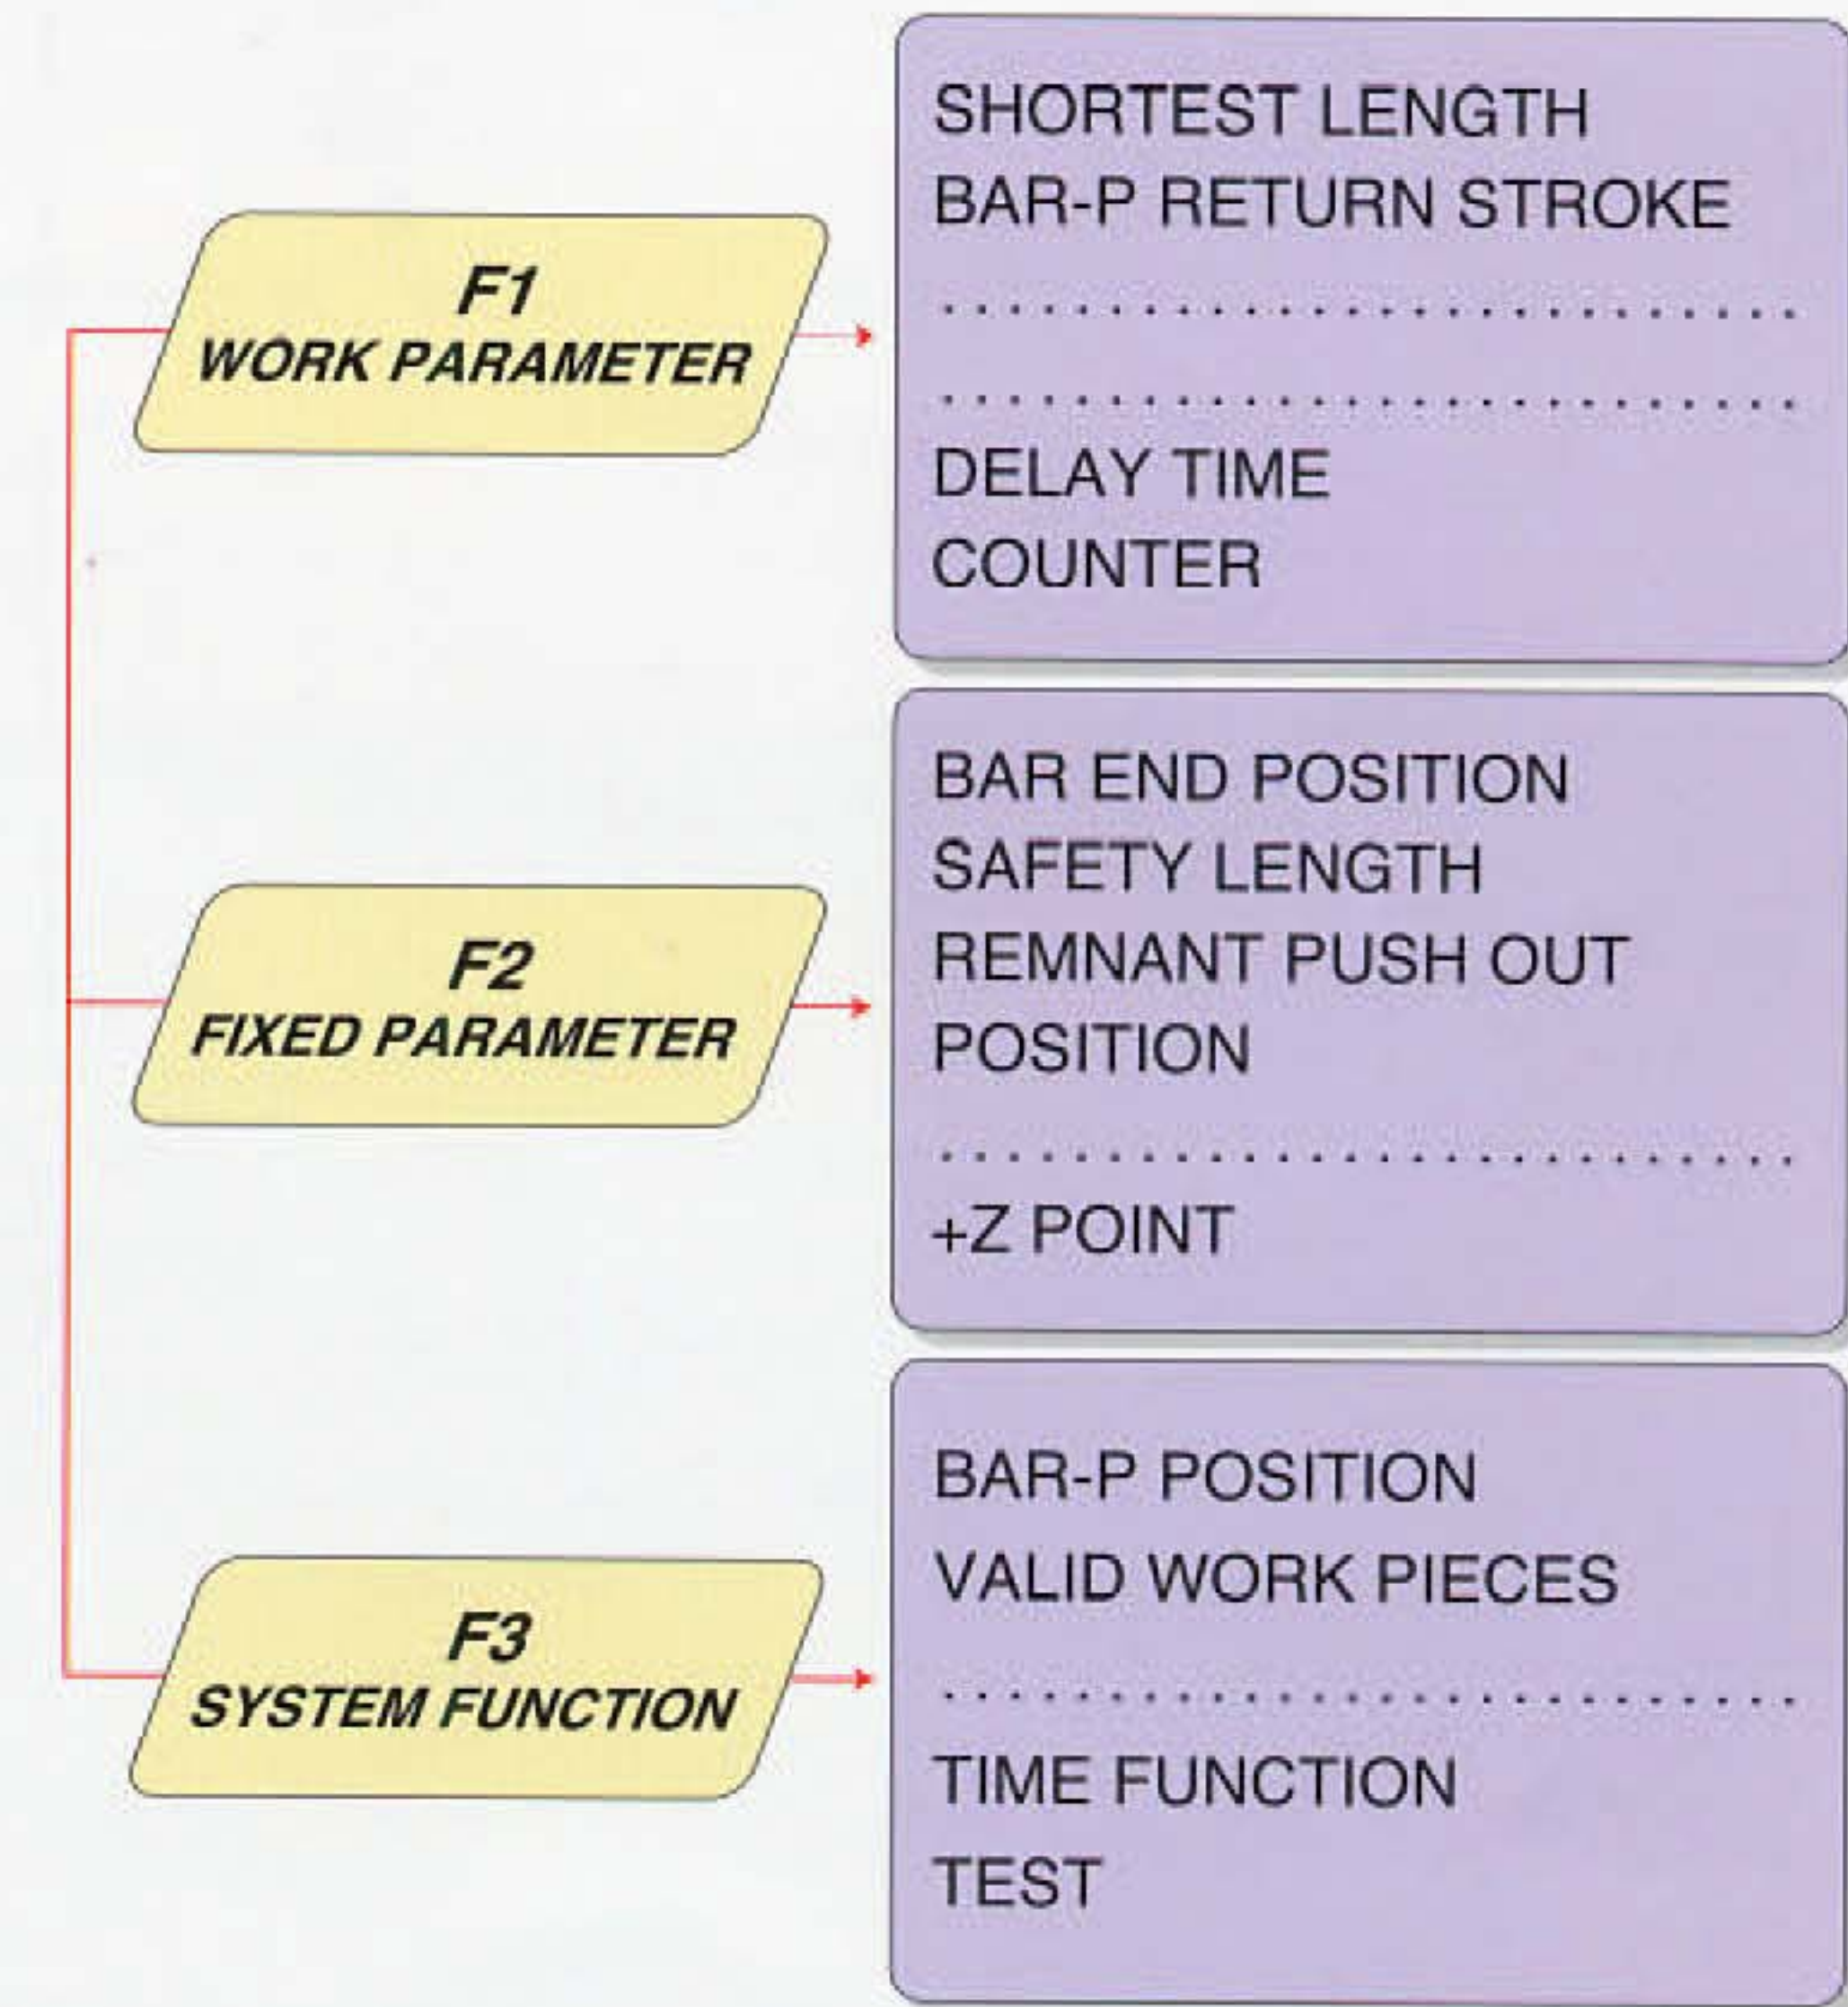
F1
WORK PARAMETER

SHORTEST LENGTH
BAR-P RETURN STROKE
..............................
..............................
DELAY TIME
COUNTER

F2
FIXED PARAMETER

BAR END POSITION
SAFETY LENGTH
REMNANT PUSH OUT POSITION
..............................
+Z POINT

F3
SYSTEM FUNCTION

BAR-P POSITION
VALID WORK PIECES
..............................
TIME FUNCTION
TEST